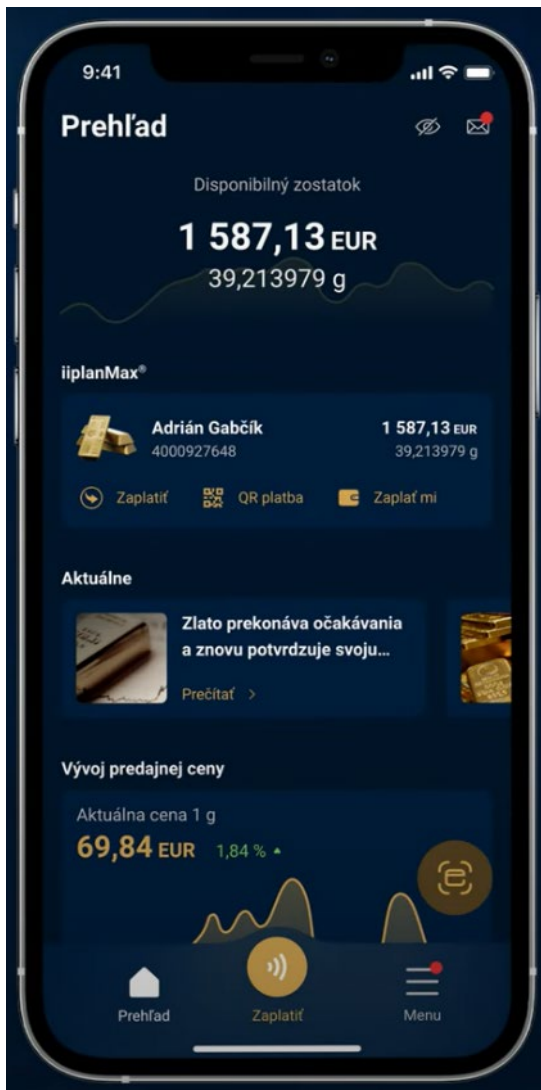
9:41

Prehľad

Disponibilný zostatok

1 587,13 EUR

39,213979 g

iiplanMax®

Adrián Gabčík
4000927648

1 587,13 EUR
39,213979 g

Zaplatiť

QR platba

Zaplať mi

Aktuálne

Zlato prekonáva očakávania a znovu potvrdzuje svoju...

Prečítať >

Vývoj predajnej ceny

Aktuálna cena 1 g

69,84 EUR 1,84 %

Prehľad

Zaplatiť

Menu